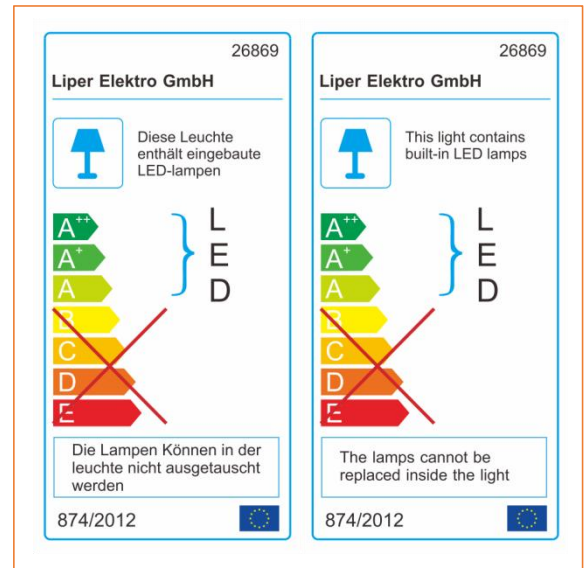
26869

Liper Elektro GmbH

Diese Leuchte enthält eingebaute LED-lampen

$A^{++}$
$A^{+}$
A
B
C
D
E

L
E
D

Die Lampen Können in der leuchte nicht ausgetauscht werden

874/2012

26869

Liper Elektro GmbH

This light contains built-in LED lamps

$A^{++}$
$A^{+}$
A
B
C
D
E

L
E
D

The lamps cannot be replaced inside the light

874/2012